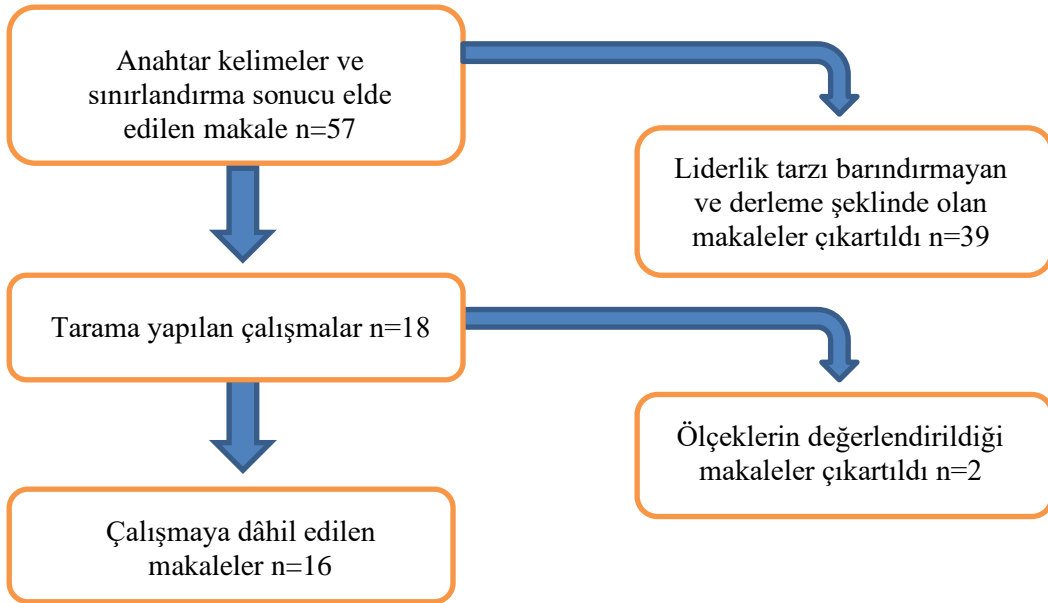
Anahtar kelimeler ve sınırlandırma sonucu elde edilen makale n=57

Liderlik tarzı barındırmayan ve derleme şeklinde olan makaleler çıkartıldı n=39

Tarama yapılan çalışmalar n=18

Ölçeklerin değerlendirildiği makaleler çıkartıldı n=2

Çalışmaya dâhil edilen makaleler n=16